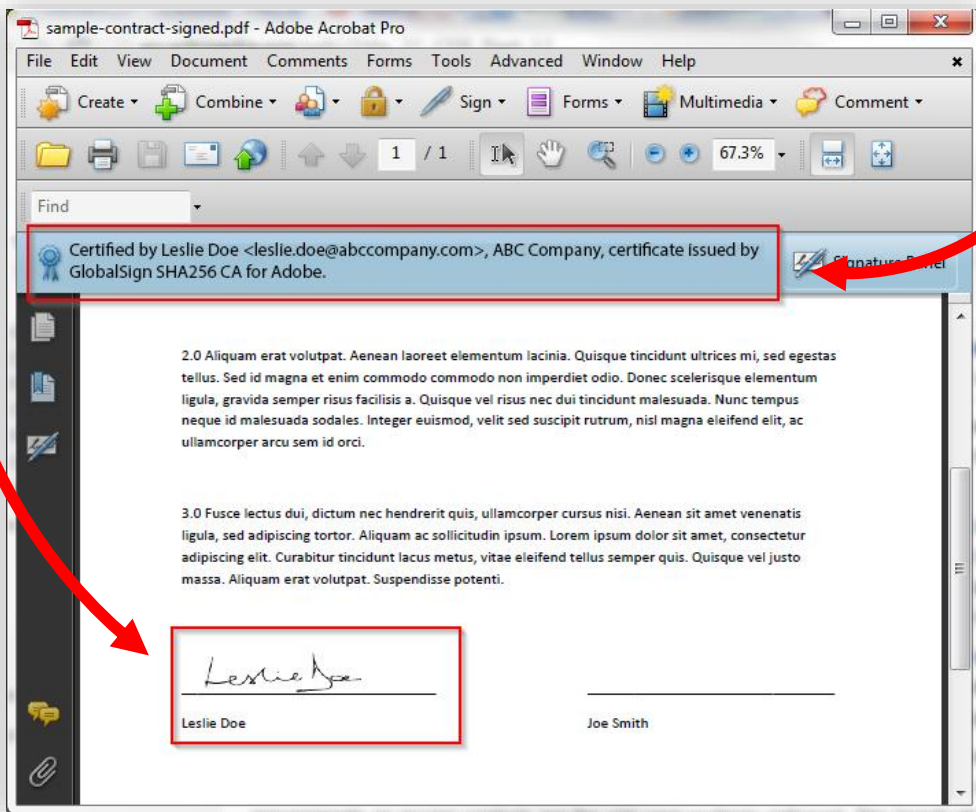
sample-contract-signed.pdf - Adobe Acrobat Pro

File Edit View Document Comments Forms Tools Advanced Window Help

Create Combine Sign Forms Multimedia Comment

1 / 1 67.3%

Find

Certified by Leslie Doe <leslie.doe@abccompany.com>, ABC Company, certificate issued by GlobalSign SHA256 CA for Adobe.

Signature Panel

2.0 Aliquam erat volutpat. Aenean laoreet elementum lacinia. Quisque tincidunt ultrices mi, sed egestas tellus. Sed id magna et enim commodo commodo non imperdiet odio. Donec scelerisque elementum ligula, gravida semper risus facilisis a. Quisque vel risus nec dui tincidunt malesuada. Nunc tempus neque id malesuada sodales. Integer euismod, velit sed suscipit rutrum, nisl magna eleifend elit, ac ullamcorper arcu sem id orci.

3.0 Fusce lectus dui, dictum nec hendrerit quis, ullamcorper cursus nisi. Aenean sit amet venenatis ligula, sed adipiscing tortor. Aliquam ac sollicitudin ipsum. Lorem ipsum dolor sit amet, consectetur adipiscing elit. Curabitur tincidunt lacus metus, vitae eleifend tellus semper quis. Quisque vel justo massa. Aliquam erat volutpat. Suspendisse potenti.

Leslie Doe

Leslie Doe

Joe Smith